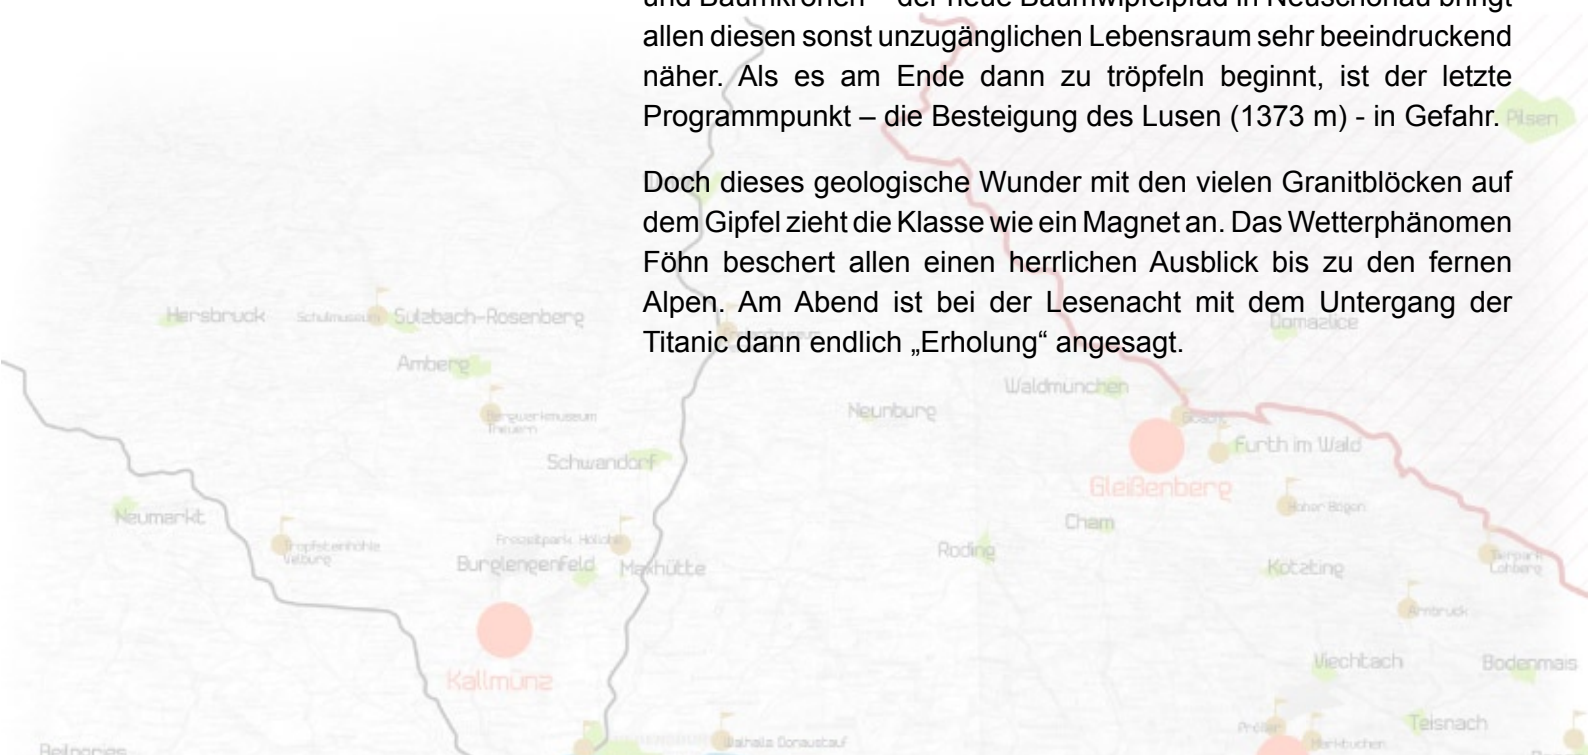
und Baumkronen – der neue Baumwipfelpfad in Neuschönau bringt allen diesen sonst unzugänglichen Lebensraum sehr beeindruckend näher. Als es am Ende dann zu tröpfeln beginnt, ist der letzte Programmpunkt – die Besteigung des Lusen (1373 m) - in Gefahr.

Doch dieses geologische Wunder mit den vielen Granitblöcken auf dem Gipfel zieht die Klasse wie ein Magnet an. Das Wetterphänomen Föhn beschert allen einen herrlichen Ausblick bis zu den fernen Alpen. Am Abend ist bei der Lesenacht mit dem Untergang der Titanic dann endlich „Erholung“ angesagt.

Plsen

Hersbruck Schulmuseum Sulzbach-Rosenberg

Amberg

Domazlice

Waldmünchen

Neunburg

Bergwerkmuseum Theuern

Furth im Wald

Schwandorf

Gleißenberg

Neumarkt

Freizeitpark Höllohe

Cham

Tropfsteinhöhle Velburg

Burglengenfeld

Maxhütte

Roding

Hoher Bogen

Kötzting

Tierpark Lohberg

Kallmünz

Viechtach

Bodenmais

Teisnach

Walhalla Donaustauf

Beilngries

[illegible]